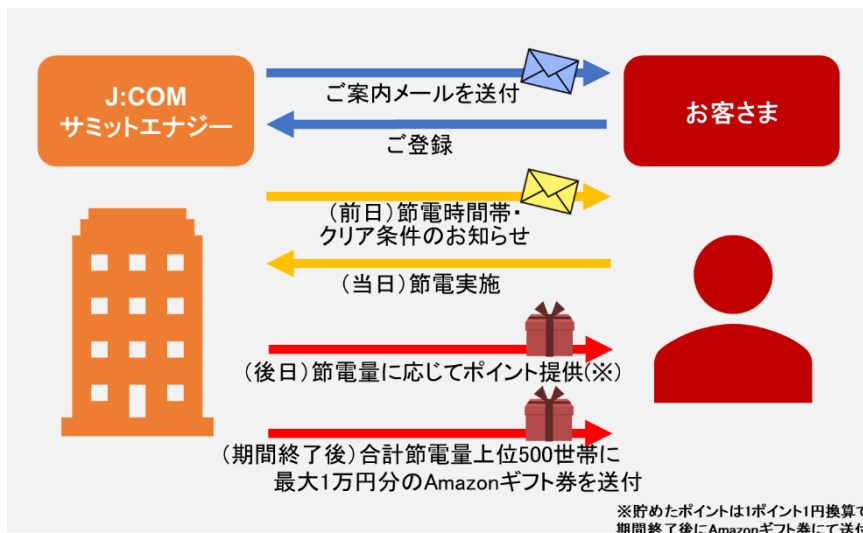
J:COM
サミットエナジー

ご案内メールを送付

お客さま

ご登録

（前日）節電時間帯・
クリア条件のお知らせ

（当日）節電実施

（後日）節電量に応じてポイント提供（※）

（期間終了後）合計節電量上位500世帯に
最大1万円分のAmazonギフト券を送付

※貯めたポイントは1ポイント1円換算で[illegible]
期間終了後にAmazonギフト券にて送付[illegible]